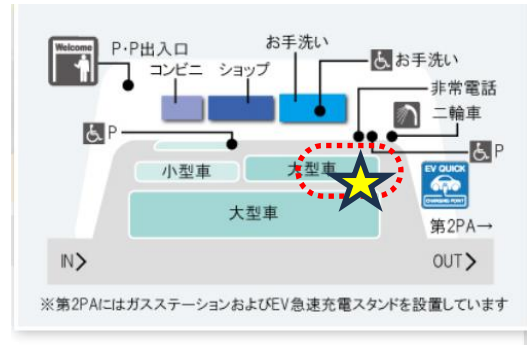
Welcome
P・P出入口
コンビニ
ショップ
お手洗い
お手洗い
非常電話
二輪車
P
P
小型車
大型車
大型車
EV QUICK
CHARGING POINT
第2PA→
IN
OUT
※第2PAにはガスステーションおよびEV急速充電スタンドを設置しています